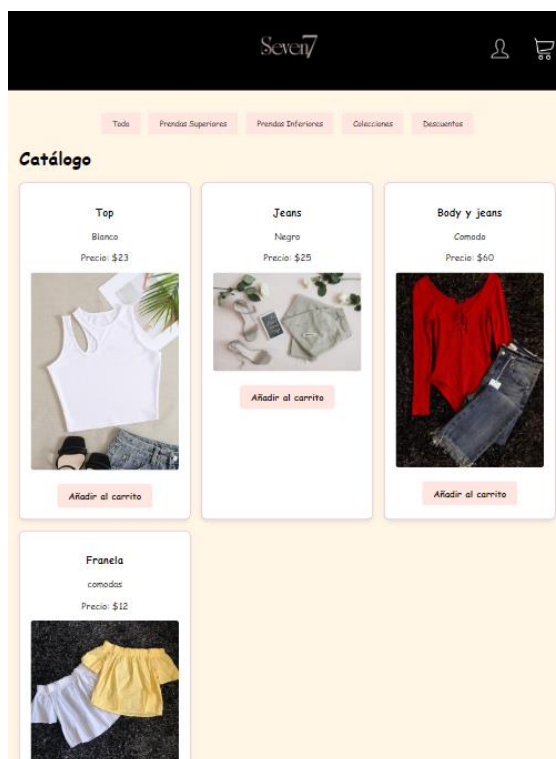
Seven7

Todo Prendas Superiores Prendas Inferiores Colecciones Descuentos

Catálogo

Top
Blanco
Precio: $23
Añadir al carrito

Jeans
Negro
Precio: $25
Añadir al carrito

Body y jeans
Comoda
Precio: $60
Añadir al carrito

Franela
comodas
Precio: $12